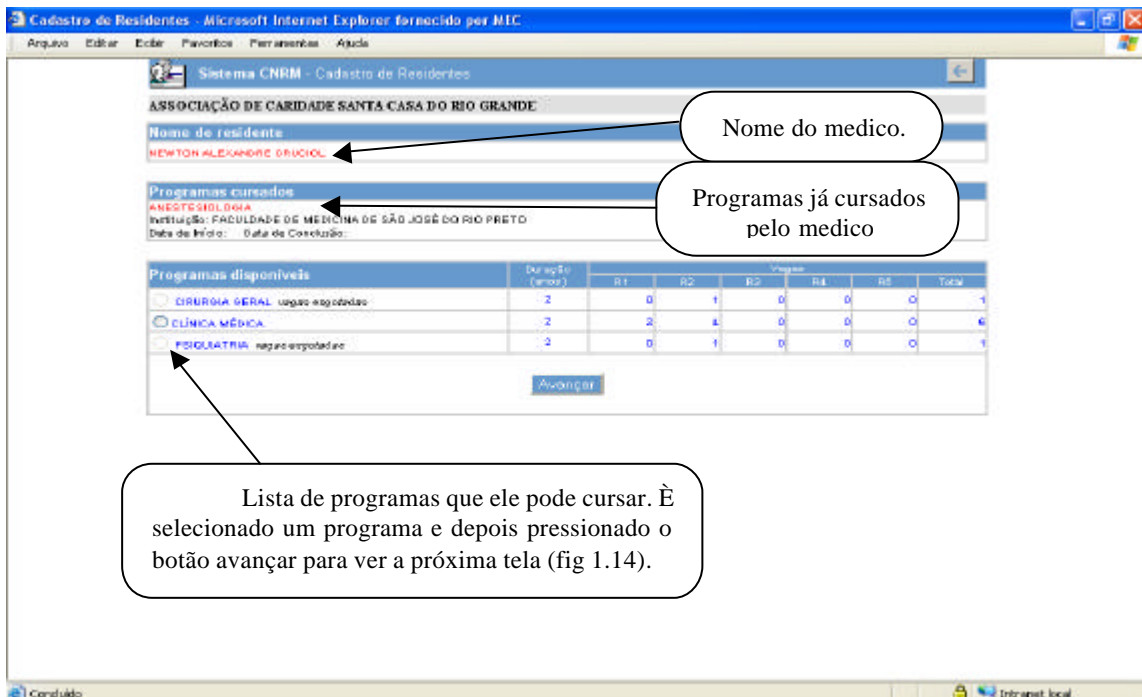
Cadastro de Residentes - Microsoft Internet Explorer fornecido por MEC

Arquivo Editar Exibir Favoritos Ferramentas Ajuda

Sistema CNRM - Cadastro de Residentes

ASSOCIAÇÃO DE CARIDADE SANTA CASA DO RIO GRANDE

Nome do residente

NEWTON ALEXANDRE DRUCIOL

Nome do medico.

Programas cursados

ANESTESIOLOGIA

Instituição: FACULDADE DE MEDICINA DE SÃO JOSÉ DO RIO PRETO

Data de Início: Data de Conclusão:

Programas já cursados pelo medico

| Programas disponíveis | Duração (anos) | R1 | R2 | R3 | R4 | R5 | Total |
|---|---|---|---|---|---|---|---|
| CIRURGIA GERAL vagas esgotadas | 2 | 0 | 1 | 0 | 0 | 0 | 1 |
| CLÍNICA MÉDICA | 2 | 2 | 4 | 0 | 0 | 0 | 6 |
| FISIQUIATRIA vagas esgotadas | 3 | 0 | 1 | 0 | 0 | 0 | 1 |

Avançar

Lista de programas que ele pode cursar. È selecionado um programa e depois pressionado o botão avançar para ver a próxima tela (fig 1.14).

Concluído

Intranet local